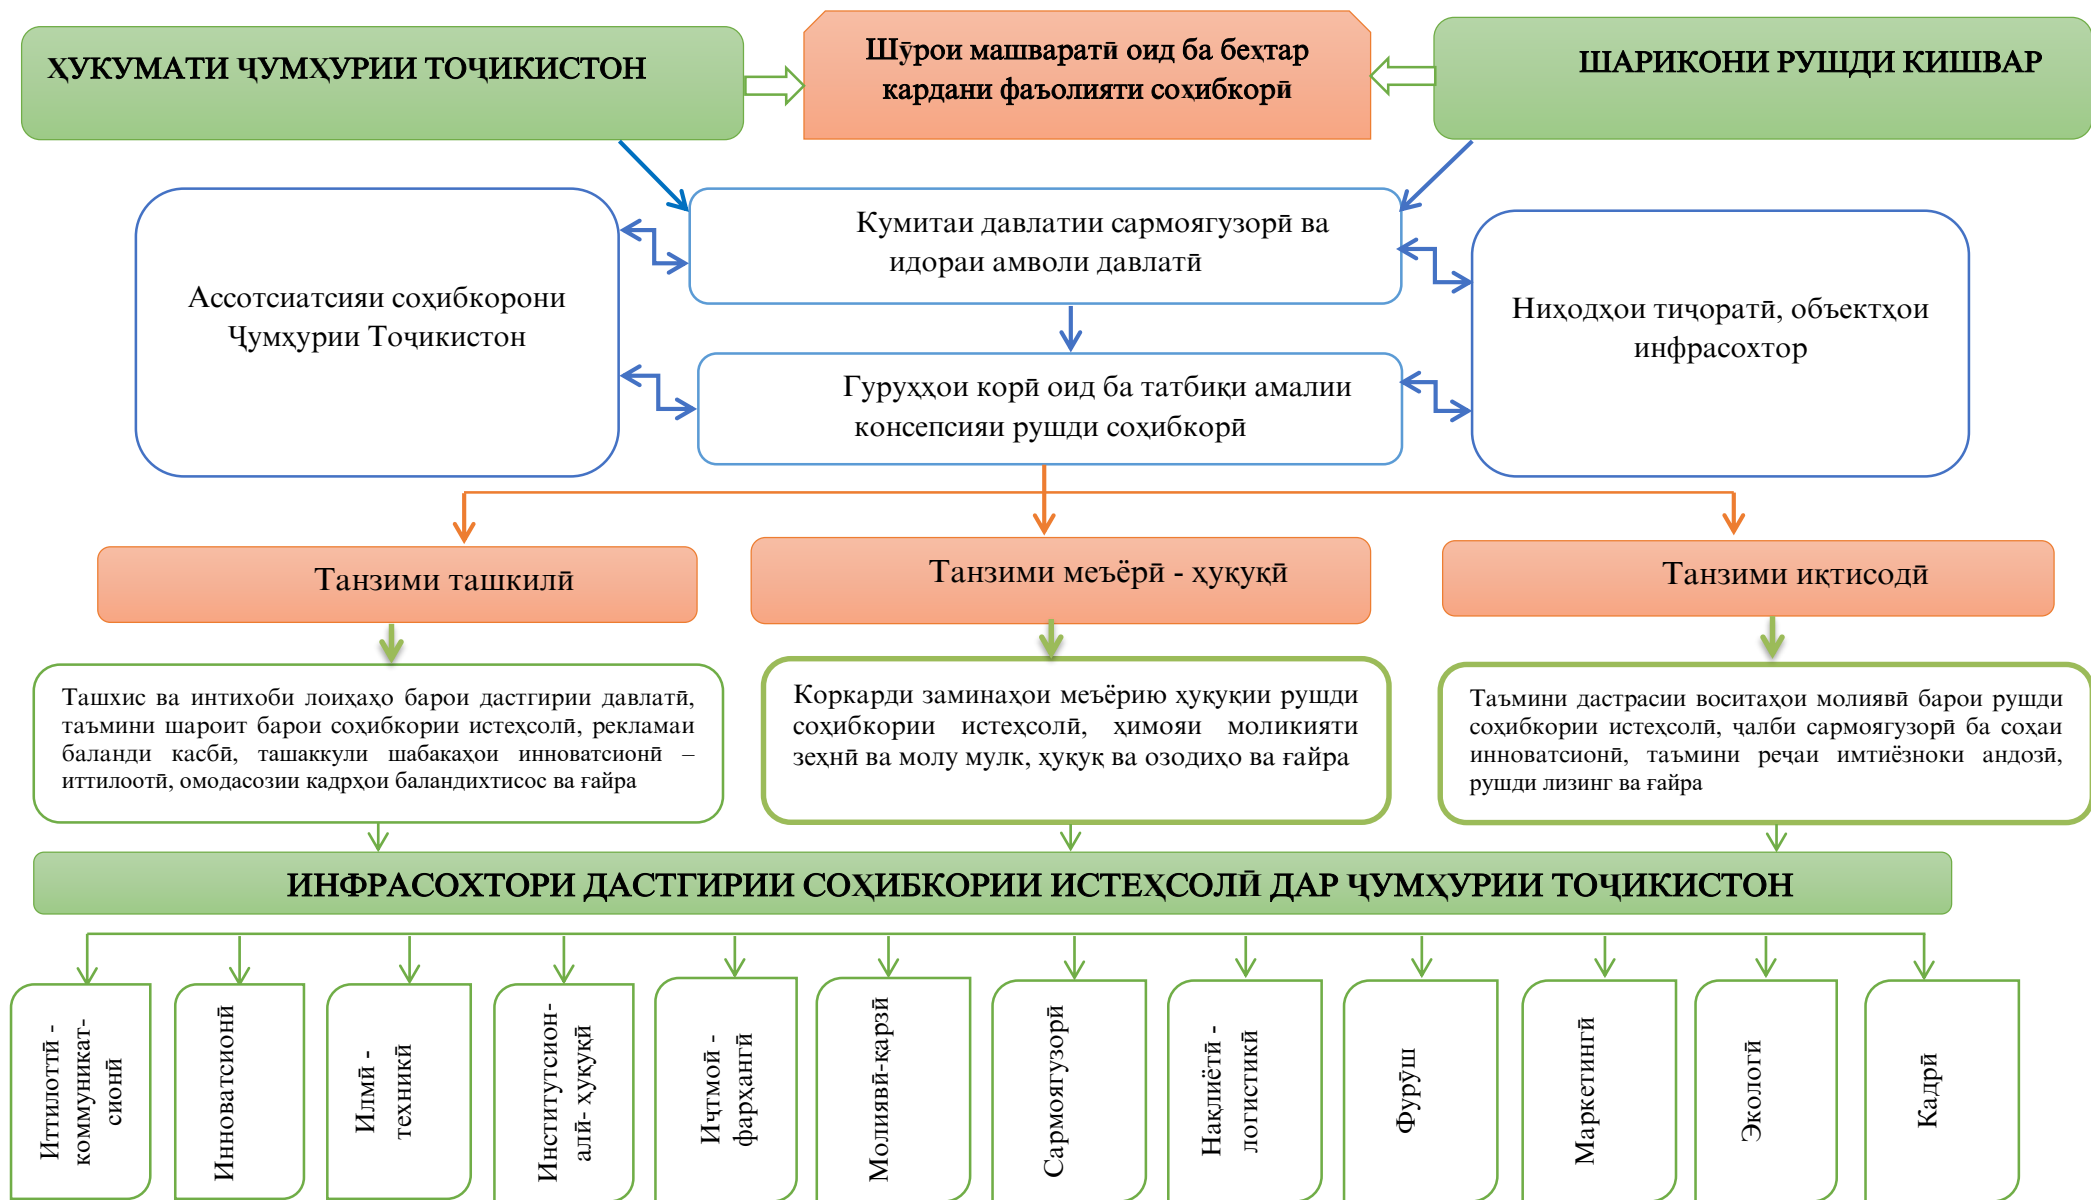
ҲУКУМАТИ ҶУМҲУРИИ ТОҶИКИСТОН

Шӯрои машваратӣ оид ба беҳтар кардани фаъолияти соҳибкорӣ

ШАРИКОНИ РУШДИ КИШВАР

Ассотсиатсияи соҳибкорони Ҷумҳурии Тоҷикистон

Кумитаи давлатии сармоягузорӣ ва идораи амволи давлатӣ

Гуруҳҳои корӣ оид ба татбиқи амалии консепсияи рушди соҳибкорӣ

Ниҳодҳои тиҷоратӣ, объектҳои инфрасохтор

Танзими ташкилӣ

Танзими меъёрӣ - ҳуқуқӣ

Танзими иқтисодӣ

Ташхис ва интихоби лоиҳаҳо барои дастгирии давлатӣ, таъмини шароит барои соҳибкории истеҳсолӣ, рекламаи баланди касбӣ, ташаккули шабакаҳои инноватсионӣ – иттилоотӣ, омодасозии кадрҳои баландихтисос ва ғайра

Коркарди заминаҳои меъёрию ҳуқуқии рушди соҳибкории истеҳсолӣ, ҳимояи моликияти зеҳнӣ ва молу мулк, ҳуқуқ ва озодиҳо ва ғайра

Таъмини дастрасии воситаҳои молиявӣ барои рушди соҳибкории истеҳсолӣ, ҷалби сармоягузорӣ ба соҳаи инноватсионӣ, таъмини реҷаи имтиёзноки андозӣ, рушди лизинг ва ғайра

ИНФРАСОХТОРИ ДАСТГИРИИ СОҲИБКОРИИ ИСТЕҲСОЛӢ ДАР ҶУМҲУРИИ ТОҶИКИСТОН

Иттилоотӣ - коммуникатсионӣ

Инноватсионӣ

Илмӣ - техникӣ

Институтсионалӣ- ҳуқуқӣ

Иҷтмоӣ - фарҳангӣ

Молиявӣ-карзӣ

Сармоягузорӣ

Нақлиётӣ - логистикӣ

Фурӯш

Маркетингӣ

Экологӣ

Кадрӣ